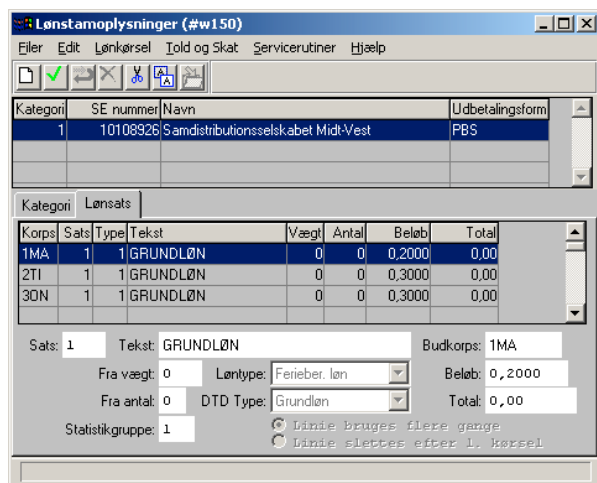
Lønstamoplysninger (#w150)

Filer Edit Lønkørsel Told og Skat Servicerutiner Hjælp

| Kategori | SE nummer | Navn | Udbetalingsform |
|---|---|---|---|
| 1 | 10108926 | Samdistributionsselskabet Midt-Vest | PBS |

Kategori Lønsats

| Korps | Sats | Type | Tekst | Vægt | Antal | Beløb | Total |
|---|---|---|---|---|---|---|---|
| 1MA | 1 | 1 | GRUNDLØN | 0 | 0 | 0,2000 | 0,00 |
| 2TI | 1 | 1 | GRUNDLØN | 0 | 0 | 0,3000 | 0,00 |
| 3ON | 1 | 1 | GRUNDLØN | 0 | 0 | 0,3000 | 0,00 |

Sats: 1 Tekst: GRUNDLØN Budkorps: 1MA

Fra vægt: 0 Løntype: Ferieber. løn Beløb: 0,2000

Fra antal: 0 DTD Type: Grundløn Total: 0,00

Statistikgruppe: 1

Linie bruges flere gange

Linie slettes efter 1. kørsel